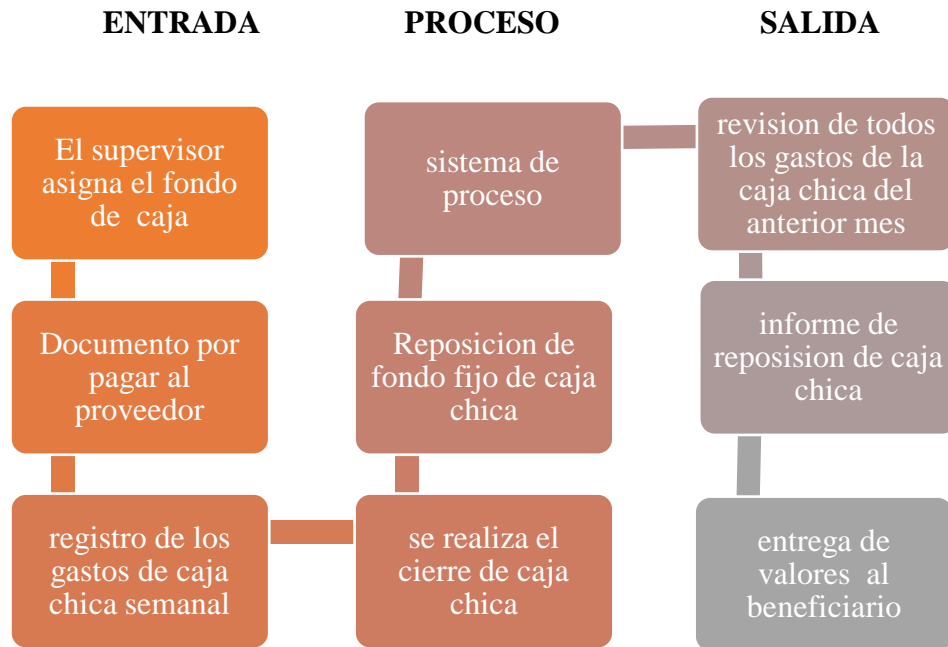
ENTRADA

PROCESO

SALIDA

El supervisor asigna el fondo de caja

Documento por pagar al proveedor

registro de los gastos de caja chica semanal

sistema de proceso

Reposicion de fondo fijo de caja chica

se realiza el cierre de caja chica

revision de todos los gastos de la caja chica del anterior mes

informe de reposision de caja chica

entrega de valores al beneficiario